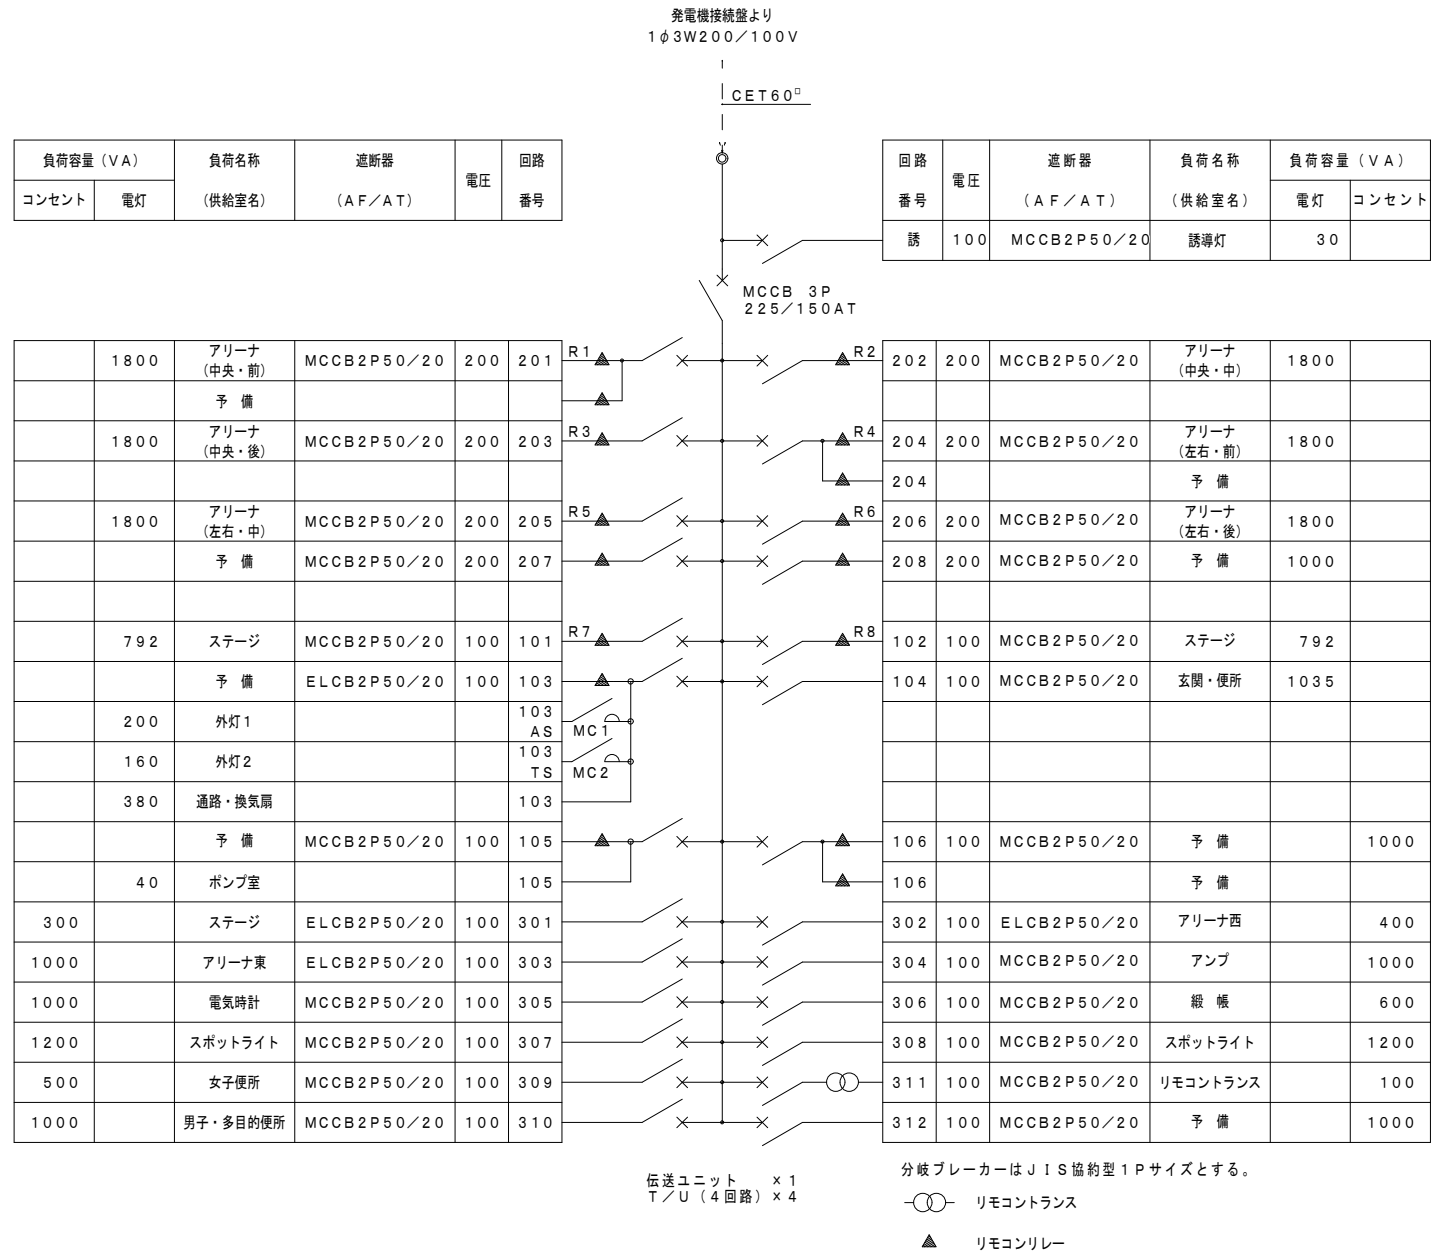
発電機接続盤より
1$\phi$3W200/100V

CET60□

| 負荷容量(VA) | | 負荷名称 | 遮断器 | 電圧 | 回路 |
|---|---|---|---|---|---|
| コンセント | 電灯 | (供給室名) | (AF/AT) | | 番号 |
| | 1800 | アリーナ(中央・前) | MCCB2P50/20 | 200 | 201 |
| | | 予 備 | | | |
| | 1800 | アリーナ(中央・後) | MCCB2P50/20 | 200 | 203 |
| | | | | | |
| | 1800 | アリーナ(左右・中) | MCCB2P50/20 | 200 | 205 |
| | | 予 備 | MCCB2P50/20 | 200 | 207 |
| | | | | | |
| | 792 | ステージ | MCCB2P50/20 | 100 | 101 |
| | | 予 備 | ELCB2P50/20 | 100 | 103 |
| | 200 | 外灯1 | | | 103 AS |
| | 160 | 外灯2 | | | 103 TS |
| | 380 | 通路・換気扇 | | | 103 |
| | | 予 備 | MCCB2P50/20 | 100 | 105 |
| | 40 | ポンプ室 | | | 105 |
| 300 | | ステージ | ELCB2P50/20 | 100 | 301 |
| 1000 | | アリーナ東 | ELCB2P50/20 | 100 | 303 |
| 1000 | | 電気時計 | MCCB2P50/20 | 100 | 305 |
| 1200 | | スポットライト | MCCB2P50/20 | 100 | 307 |
| 500 | | 女子便所 | MCCB2P50/20 | 100 | 309 |
| 1000 | | 男子・多目的便所 | MCCB2P50/20 | 100 | 310 |

| 回路 | 電圧 | 遮断器 | 負荷名称 | 負荷容量(VA) | |
|---|---|---|---|---|---|
| 番号 | | (AF/AT) | (供給室名) | 電灯 | コンセント |
| 誘 | 100 | MCCB2P50/20 | 誘導灯 | 30 | |

MCCB 3P
225/150AT

R1 R2 R3 R4 R5 R6 R7 R8 MC1 MC2

| 回路番号 | 電圧 | 遮断器 | 負荷名称 | 電灯 | コンセント |
|---|---|---|---|---|---|
| 202 | 200 | MCCB2P50/20 | アリーナ(中央・中) | 1800 | |
| | | | | | |
| 204 | 200 | MCCB2P50/20 | アリーナ(左右・前) | 1800 | |
| 204 | | | 予 備 | | |
| 206 | 200 | MCCB2P50/20 | アリーナ(左右・後) | 1800 | |
| 208 | 200 | MCCB2P50/20 | 予 備 | 1000 | |
| | | | | | |
| 102 | 100 | MCCB2P50/20 | ステージ | 792 | |
| 104 | 100 | MCCB2P50/20 | 玄関・便所 | 1035 | |
| | | | | | |
| | | | | | |
| | | | | | |
| 106 | 100 | MCCB2P50/20 | 予 備 | | 1000 |
| 106 | | | 予 備 | | |
| 302 | 100 | ELCB2P50/20 | アリーナ西 | | 400 |
| 304 | 100 | MCCB2P50/20 | アンプ | | 1000 |
| 306 | 100 | MCCB2P50/20 | 緞 帳 | | 600 |
| 308 | 100 | MCCB2P50/20 | スポットライト | | 1200 |
| 311 | 100 | MCCB2P50/20 | リモコントランス | | 100 |
| 312 | 100 | MCCB2P50/20 | 予 備 | | 1000 |

伝送ユニット ×1
T/U(4回路)×4

分岐ブレーカーはJIS協約型1Pサイズとする。
リモコントランス
リモコンリレー